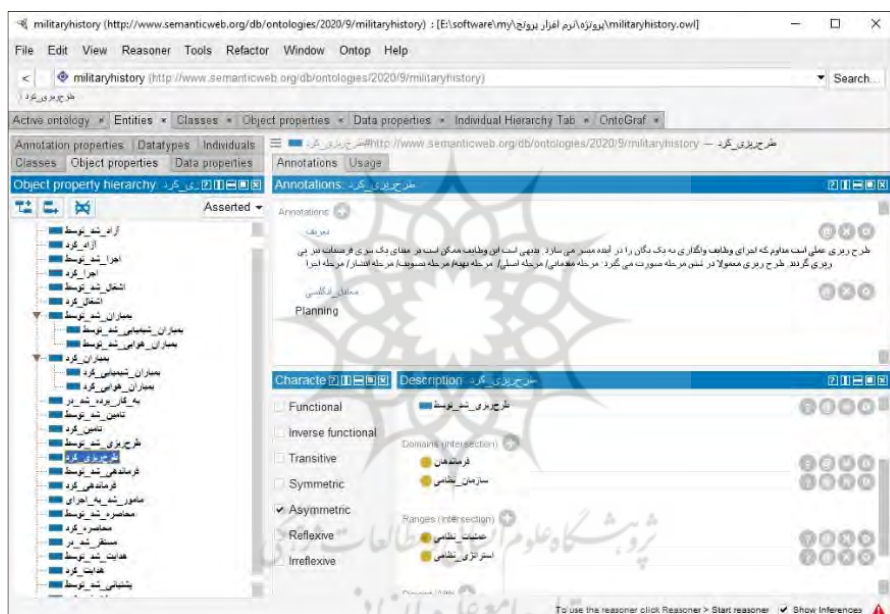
militaryhistory (http://www.semanticweb.org/db/ontologies/2020/9/militaryhistory) : [E:\software\my\پروژه\نرم افزار پروتژ\militaryhistory.owl]

File Edit View Reasoner Tools Refactor Window Ontop Help

militaryhistory (http://www.semanticweb.org/db/ontologies/2020/9/militaryhistory)

Search...

طرح‌ریزی_کرد

Active ontology × Entities × Classes × Object properties × Data properties × Individual Hierarchy Tab × OntoGraf ×

Annotation properties Datatypes Individuals

Classes Object properties Data properties

Object property hierarchy: طرح‌ریزی_کرد

Asserted

آزاد_شد_توسط
آزاد_کرد
اجرا_شد_توسط
اجرا_کرد
اشغال_شد_توسط
اشغال_کرد
بمباران_شد_توسط
بمباران_شیمیایی_شد_توسط
بمباران_هوایی_شد_توسط
بمباران_کرد
بمباران_شیمیایی_کرد
بمباران_هوایی_کرد
به_کار_برده_شد_در
تامین_شد_توسط
تامین_کرد
طرح‌ریزی_شد_توسط
طرح‌ریزی_کرد
فرماندهی_شد_توسط
فرماندهی_کرد
مامور_شد_به_اجرای
محاصره_شد_توسط
محاصره_کرد
مستقر_شد_در
هدایت_شد_توسط
هدایت_کرد
پشتیبانی_شد_توسط

طرح‌ریزی_کرد — http://www.semanticweb.org/db/ontologies/2020/9/militaryhistory#طرح‌ریزی_کرد

Annotations Usage

Annotations: طرح‌ریزی_کرد

Annotations

تعریف
طرح ریزی عملی است معاوم که اجرای وظایف واگذاری به یگان‌ها را در آینده میسر می‌سازد. بدیهی است این وظایف ممکن است در معنای یک سری عملیات در پی ریزی گردد. طرح ریزی معمولا در شش مرحله صورت می‌گیرد: مرحله مقدماتی/ مرحله اصلی/ مرحله تهیه/ مرحله تصویب/ مرحله انتشار/ مرحله اجرا

معادل انگلیسی
Planning

Characteristics

Functional
Inverse functional
Transitive
Symmetric
Asymmetric
Reflexive
Irreflexive

Description: طرح‌ریزی_کرد

طرح‌ریزی_شد_توسط

Domains (intersection)
فرماندهان
سازمان_نظامی

Ranges (intersection)
عملیات_نظامی
استراتژی_نظامی

To use the reasoner click Reasoner > Start reasoner Show Inferences

پژوهشگاه علوم انسانی و مطالعات فرهنگی